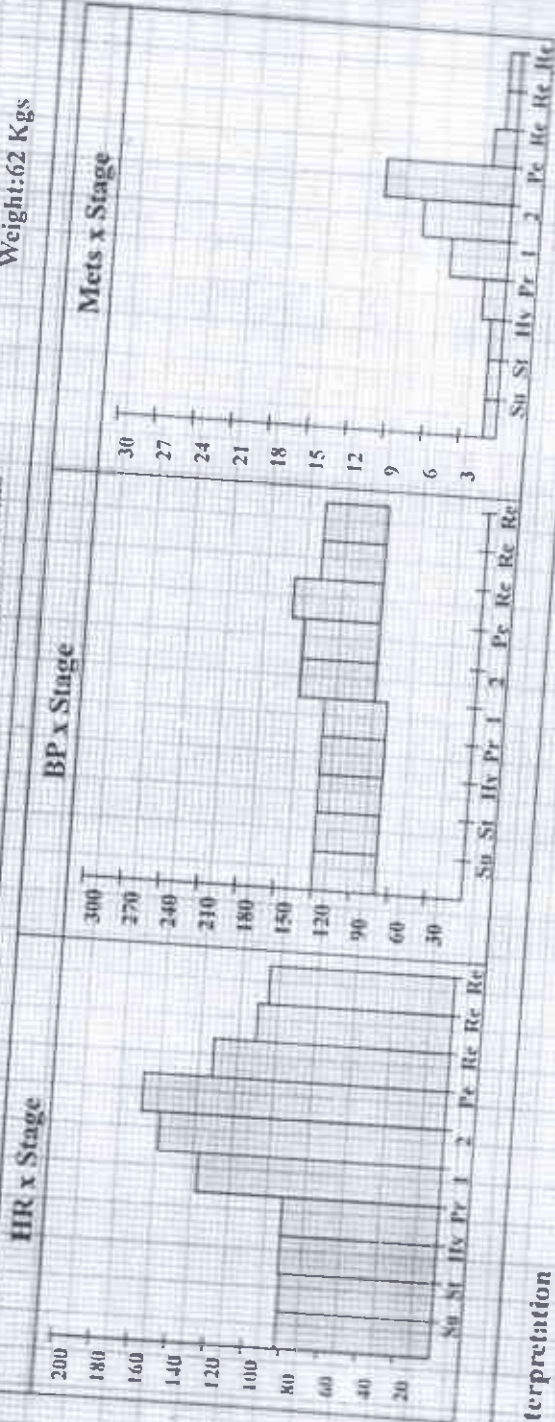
Weight:62 Kgs

HR x Stage

200
180
160
140
120
100
80
60
40
20

Su St Hv Pr 1 2 Pe Re Re Re

BP x Stage

300
270
240
210
180
150
120
90
60
30

Su St Hv Pr 1 2 Pe Re Re Re

Mets x Stage

30
27
24
21
18
15
12
9
6
3

Su St Hv Pr 1 2 Pe Re Re Re

terpretation